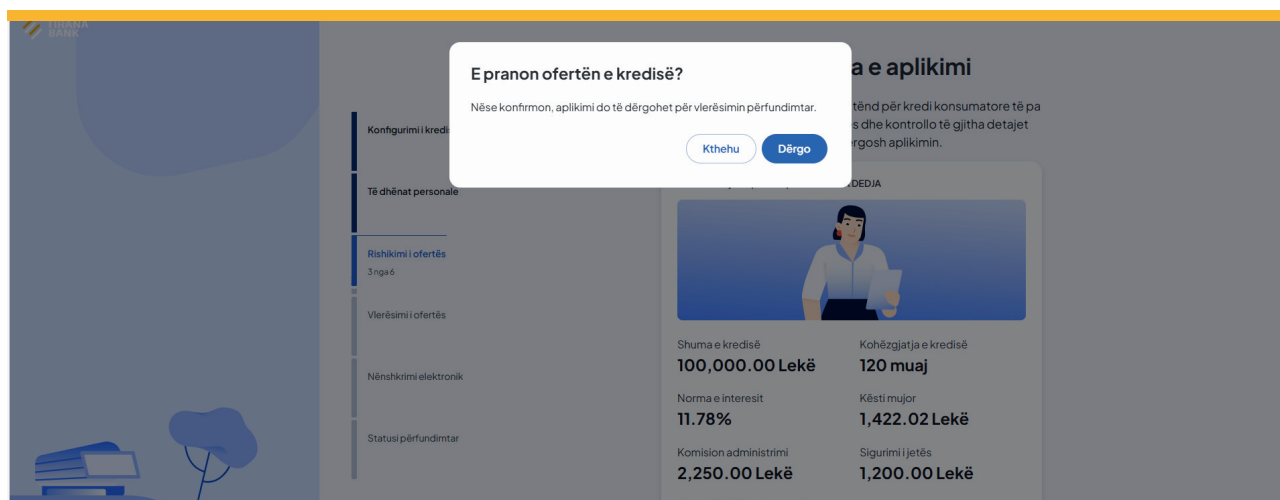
TIRANA BANK

E pranon ofertën e kredisë?

Nëse konfirmon, aplikimi do të dërgohet për vlerësimin përfundimtar.

Kthehu Dërgo

a e aplikimi

tënd për kredi konsumatore të pa s dhe kontrollo të gjitha detajet ërgosh aplikimin.

Konfigurimi i kredi

Të dhënat personale

Rishikimi i ofertës
3 nga 6

Vlerësimi i ofertës

Nënshkrimi elektronik

Statusi përfundimtar

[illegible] KREDEJA

Shuma e kredisë
100,000.00 Lekë

Kohëzgjatja e kredisë
120 muaj

Norma e interesit
11.78%

Kësti mujor
1,422.02 Lekë

Komision administrimi
2,250.00 Lekë

Sigurimi i jetës
1,200.00 Lekë